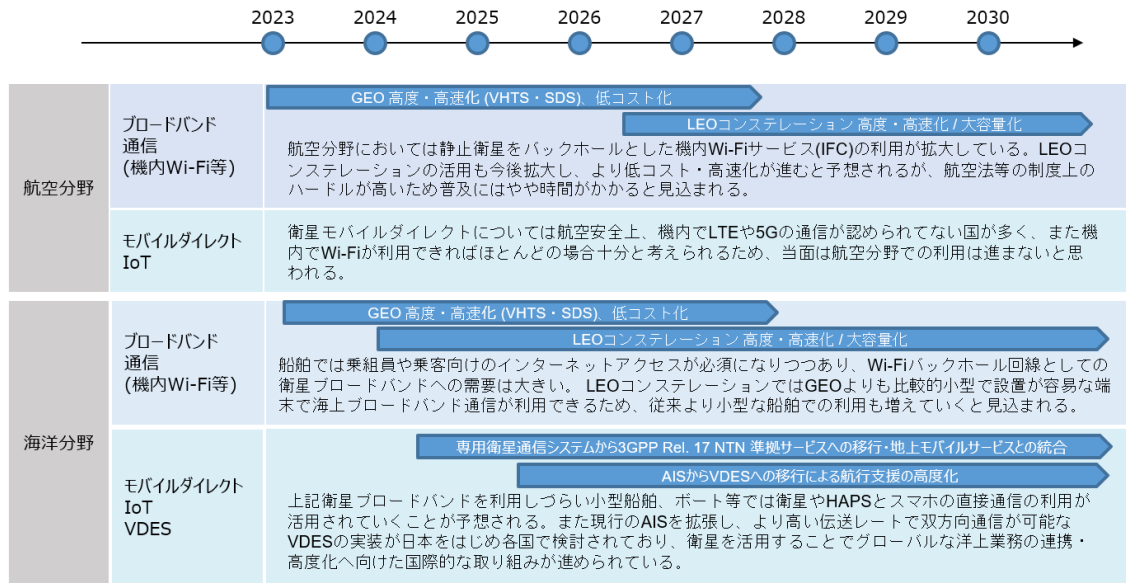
2023 2024 2025 2026 2027 2028 2029 2030

航空分野

ブロードバンド通信（機内Wi-Fi等）

GEO 高度・高速化 (VHTS・SDS)、低コスト化

LEOコンステレーション 高度・高速化 / 大容量化

航空分野においては静止衛星をバックホールとした機内Wi-Fiサービス(IFC)の利用が拡大している。LEOコンステレーションの活用も今後拡大し、より低コスト・高速化が進むと予想されるが、航空法等の制度上のハードルが高いため普及にはやや時間がかかると見込まれる。

モバイルダイレクト IoT

衛星モバイルダイレクトについては航空安全上、機内でLTEや5Gの通信が認められてない国が多く、また機内でWi-Fiが利用できればほとんどの場合十分と考えられるため、当面は航空分野での利用は進まないと思われる。

海洋分野

ブロードバンド通信（機内Wi-Fi等）

GEO 高度・高速化 (VHTS・SDS)、低コスト化

LEOコンステレーション 高度・高速化 / 大容量化

船舶では乗組員や乗客向けのインターネットアクセスが必須になりつつあり、Wi-Fiバックホール回線としての衛星ブロードバンドへの需要は大きい。 LEOコンステレーションではGEOよりも比較的小型で設置が容易な端末で海上ブロードバンド通信が利用できるため、従来より小型な船舶での利用も増えていくと見込まれる。

モバイルダイレクト IoT VDES

専用衛星通信システムから3GPP Rel. 17 NTN 準拠サービスへの移行・地上モバイルサービスとの統合

AISからVDESへの移行による航行支援の高度化

上記衛星ブロードバンドを利用しづらい小型船舶、ボート等では衛星やHAPSとスマホの直接通信の利用が活用されていくことが予想される。また現行のAISを拡張し、より高い伝送レートで双方向通信が可能なVDESの実装が日本をはじめ各国で検討されており、衛星を活用することでグローバルな洋上業務の連携・高度化へ向けた国際的な取り組みが進められている。